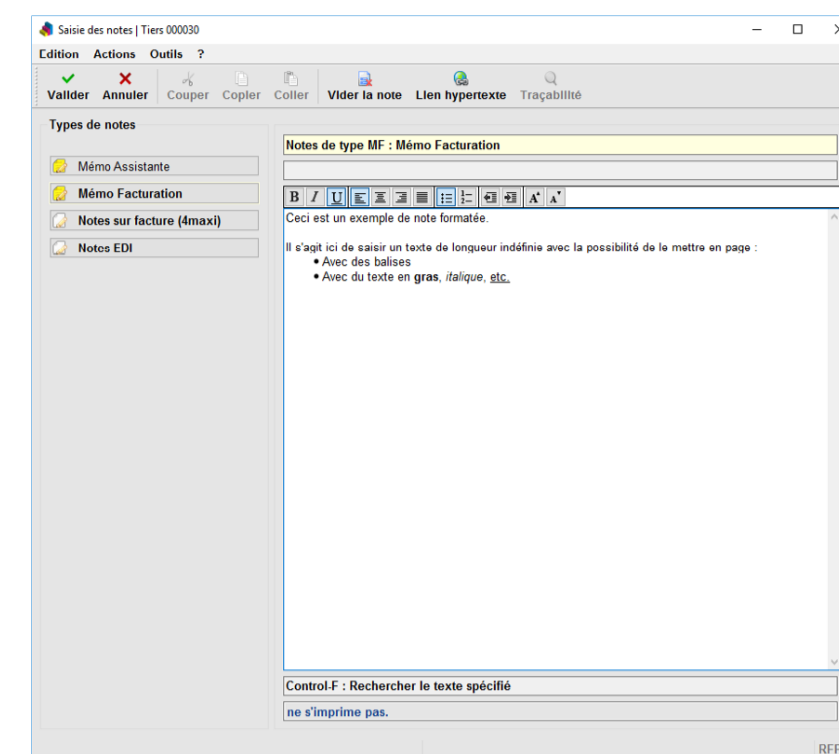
Saisie des notes | Tiers 000030

Edition Actions Outils ?

Valider Annuler Couper Copier Coller Vider la note Lien hypertexte Traçabilité

Types de notes

Mémo Assistante
Mémo Facturation
Notes sur facture (4maxi)
Notes EDI

Notes de type MF : Mémo Facturation

B I U

Ceci est un exemple de note formatée.

Il s'agit ici de saisir un texte de longueur indéfinie avec la possibilité de le mettre en page :

- Avec des balises
- Avec du texte en **gras**, *italique*, etc.

Control-F : Rechercher le texte spécifié

ne s'imprime pas.

RFF